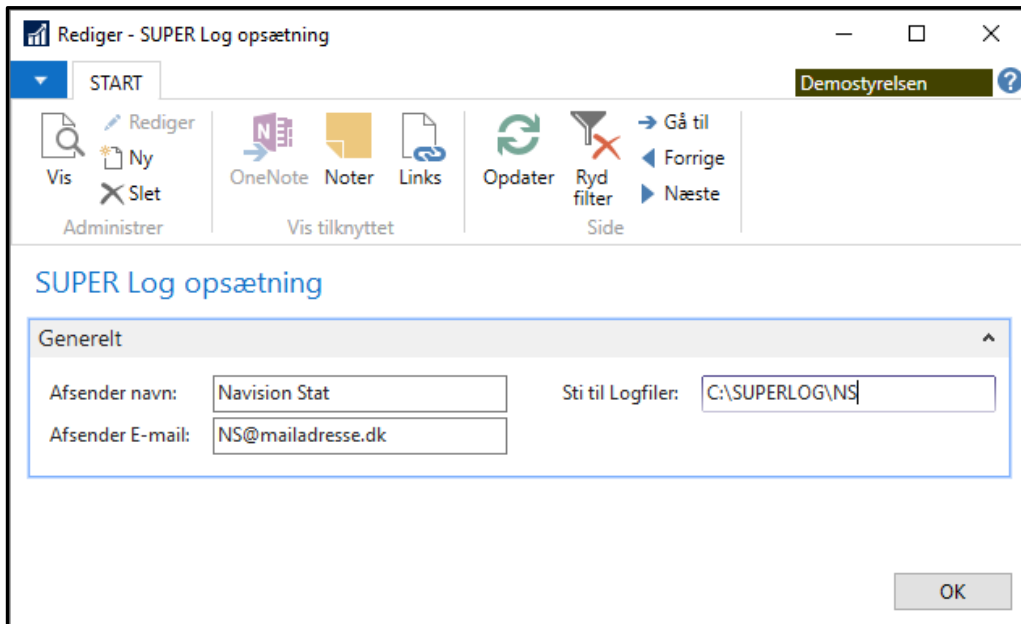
Rediger - SUPER Log opsætning

START

Demostyrelsen

Vis
Rediger
Ny
Slet
Administrer

OneNote
Noter
Links
Vis tilknyttet

Opdater
Ryd filter
Gå til
Forrige
Næste
Side

SUPER Log opsætning

Generelt

Afsender navn: Navision Stat
Afsender E-mail: NS@mailadresse.dk
Sti til Logfiler: C:\SUPERLOG\NS

OK